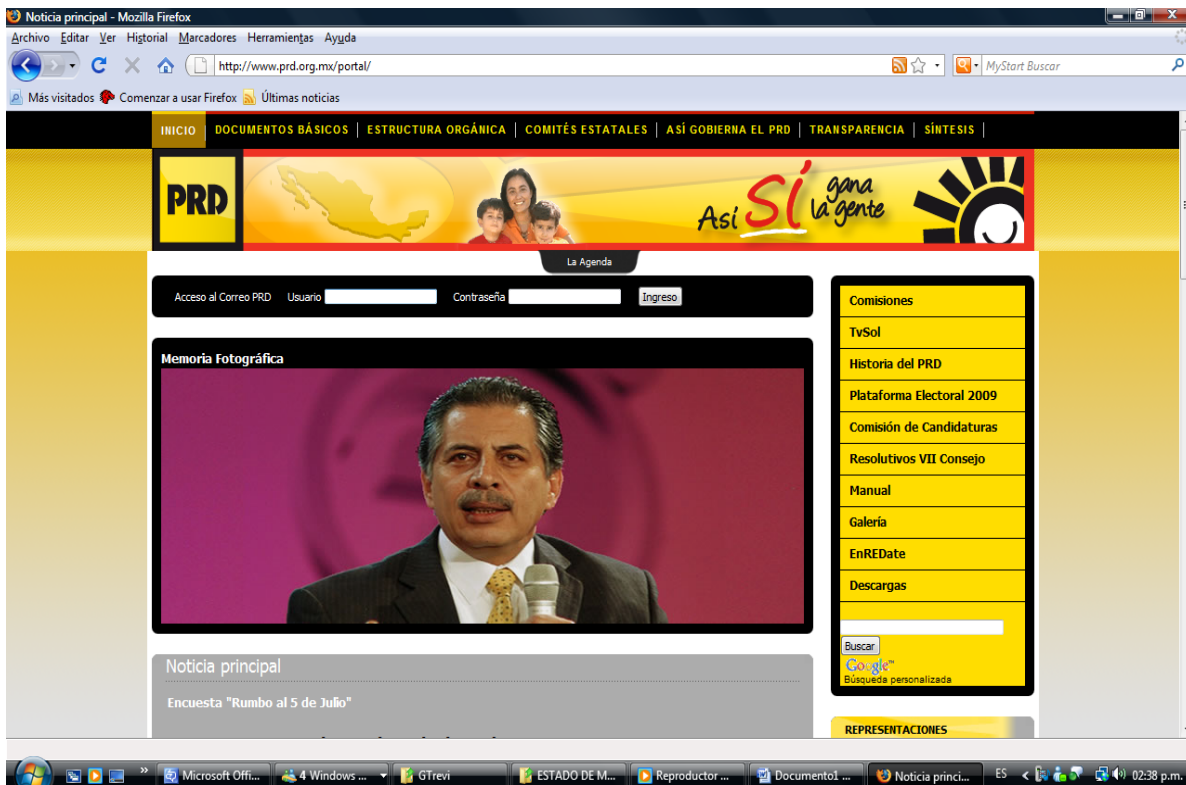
Noticia principal - Mozilla Firefox

Archivo Editar Ver Historial Marcadores Herramientas Ayuda

http://www.prd.org.mx/portal/

MyStart Buscar

Más visitados Comenzar a usar Firefox Últimas noticias

INICIO | DOCUMENTOS BÁSICOS | ESTRUCTURA ORGÁNICA | COMITÉS ESTATALES | ASÍ GOBIERNA EL PRD | TRANSPARENCIA | SÍNTESIS |

PRD

Así SÍ gana la gente

La Agenda

Acceso al Correo PRD Usuario Contraseña Ingreso

Memoria Fotográfica

Comisiones
TvSol
Historia del PRD
Plataforma Electoral 2009
Comisión de Candidaturas
Resolutivos VII Consejo
Manual
Galería
EnREDate
Descargas

Buscar
Google
Búsqueda personalizada

Noticia principal

Encuesta "Rumbo al 5 de Julio"

REPRESENTACIONES

Microsoft Offi... 4 Windows ... GTrevi ESTADO DE M... Reproductor ... Documento1 ... Noticia princi... ES 02:38 p.m.